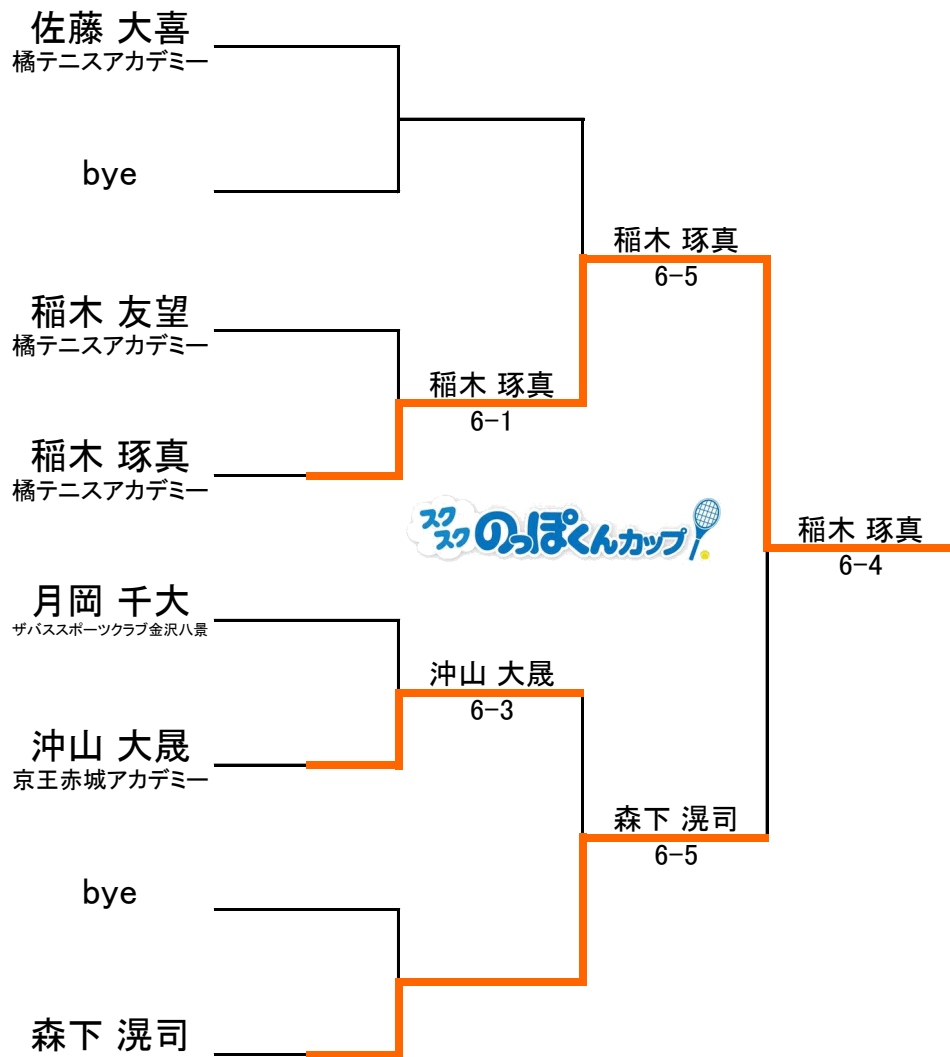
佐藤 大喜
橘テニスアカデミー

bye

稲木 友望
橘テニスアカデミー

稲木 琢真
橘テニスアカデミー

月岡 千大
ザバススポーツクラブ金沢八景

沖山 大晟
京王赤城アカデミー

bye

森下 滉司

稲木 琢真
6-1

沖山 大晟
6-3

稲木 琢真
6-5

森下 滉司
6-5

稲木 琢真
6-4

スクスクのっぽくんカップ